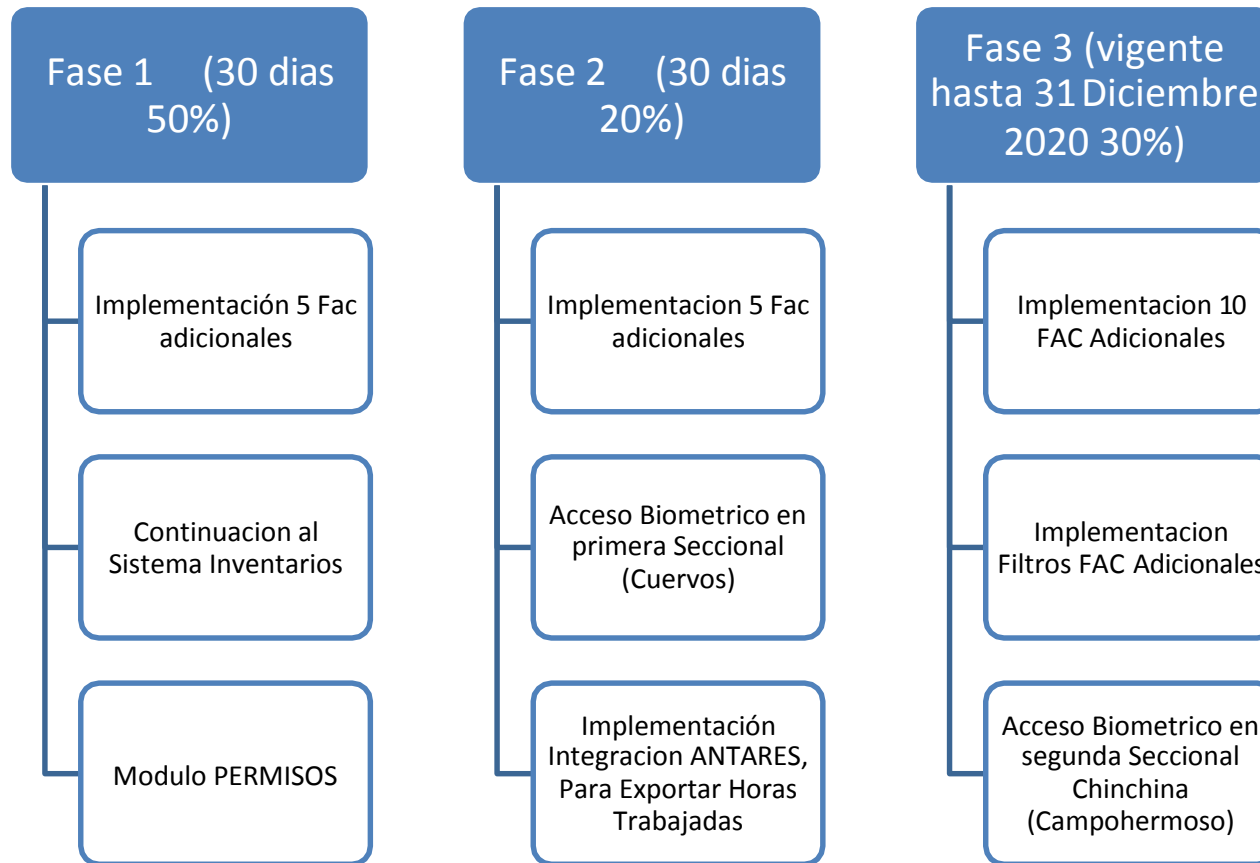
Fase 1 (30 dias 50%)

Implementación 5 Fac adicionales

Continuacion al Sistema Inventarios

Modulo PERMISOS

Fase 2 (30 dias 20%)

Implementacion 5 Fac adicionales

Acceso Biometrico en primera Seccional (Cuervos)

Implementación Integracion ANTARES, Para Exportar Horas Trabajadas

Fase 3 (vigente hasta 31 Diciembre 2020 30%)

Implementacion 10 FAC Adicionales

Implementacion Filtros FAC Adicionales

Acceso Biometrico en segunda Seccional Chinchina (Campohermoso)